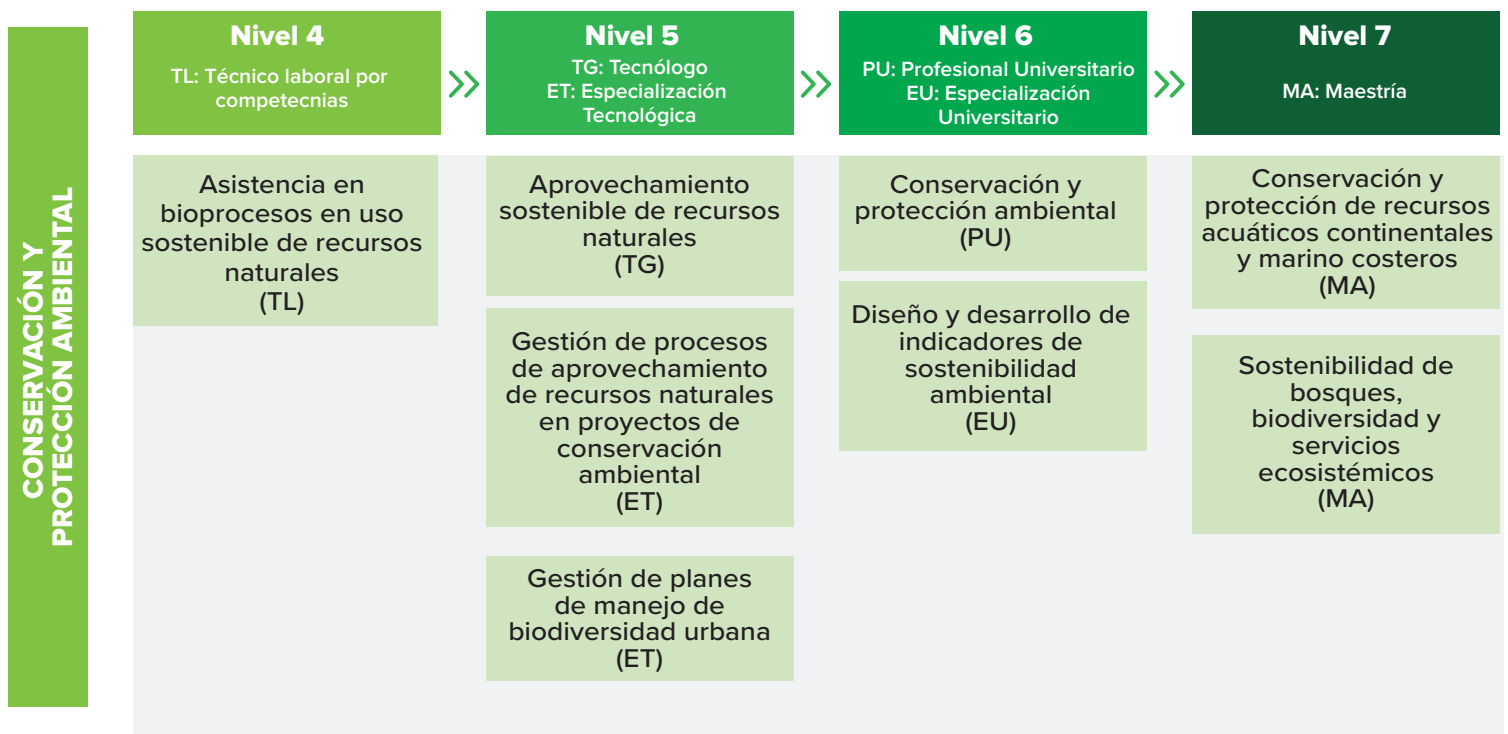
CONSERVACIÓN Y PROTECCIÓN AMBIENTAL

Nivel 4
TL: Técnico laboral por competecnias

Nivel 5
TG: Tecnólogo
ET: Especialización Tecnológica

Nivel 6
PU: Profesional Universitario
EU: Especialización Universitario

Nivel 7
MA: Maestría

Asistencia en bioprocesos en uso sostenible de recursos naturales
(TL)

Aprovechamiento sostenible de recursos naturales
(TG)

Gestión de procesos de aprovechamiento de recursos naturales en proyectos de conservación ambiental
(ET)

Gestión de planes de manejo de biodiversidad urbana
(ET)

Conservación y protección ambiental
(PU)

Diseño y desarrollo de indicadores de sostenibilidad ambiental
(EU)

Conservación y protección de recursos acuáticos continentales y marino costeros
(MA)

Sostenibilidad de bosques, biodiversidad y servicios ecosistémicos
(MA)